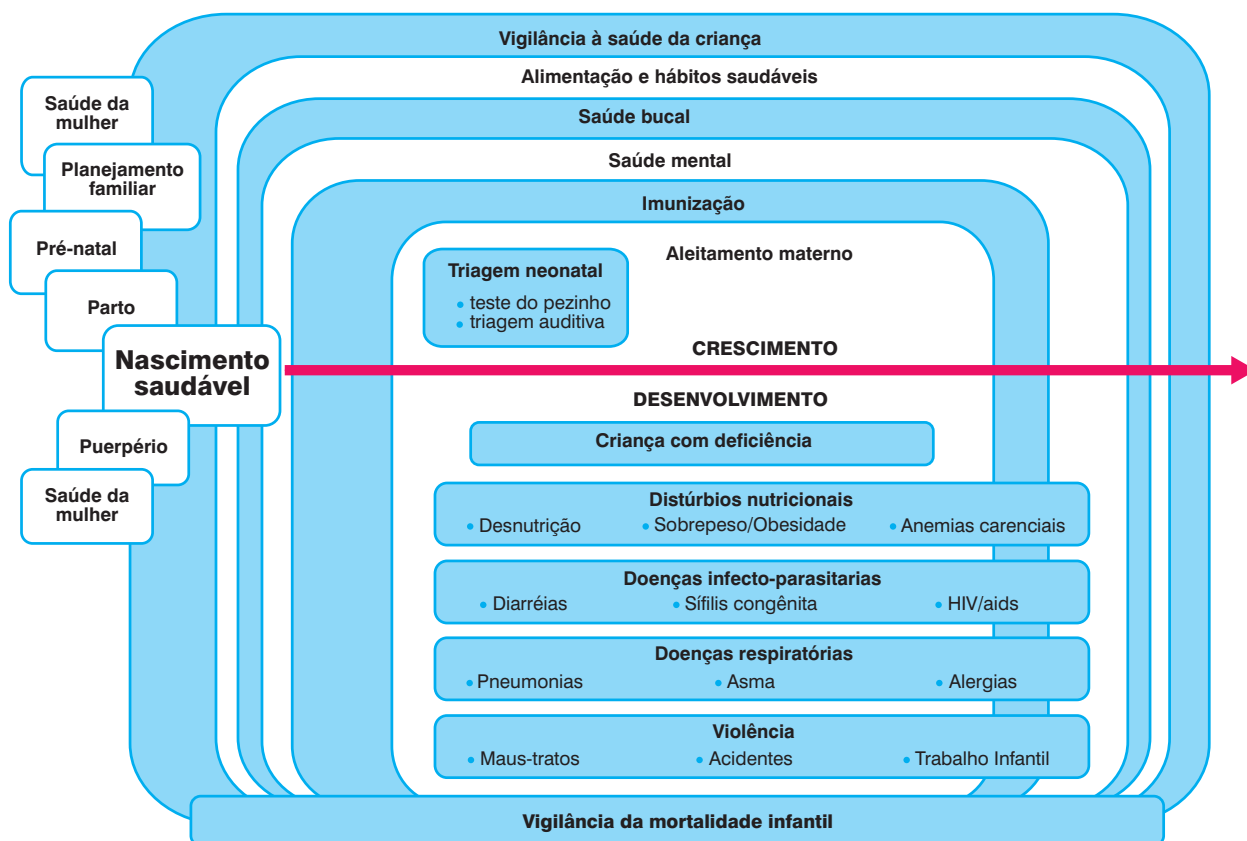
Vigilância à saúde da criança

Alimentação e hábitos saudáveis

Saúde bucal

Saúde mental

Imunização

Aleitamento materno

Saúde da mulher

Planejamento familiar

Pré-natal

Parto

Nascimento saudável

Puerpério

Saúde da mulher

Triagem neonatal
• teste do pezinho
• triagem auditiva

CRESCIMENTO

DESENVOLVIMENTO

Criança com deficiência

Distúrbios nutricionais
• Desnutrição • Sobrepeso/Obesidade • Anemias carenciais

Doenças infecto-parasitarias
• Diarréias • Sífilis congênita • HIV/aids

Doenças respiratórias
• Pneumonias • Asma • Alergias

Violência
• Maus-tratos • Acidentes • Trabalho Infantil

Vigilância da mortalidade infantil